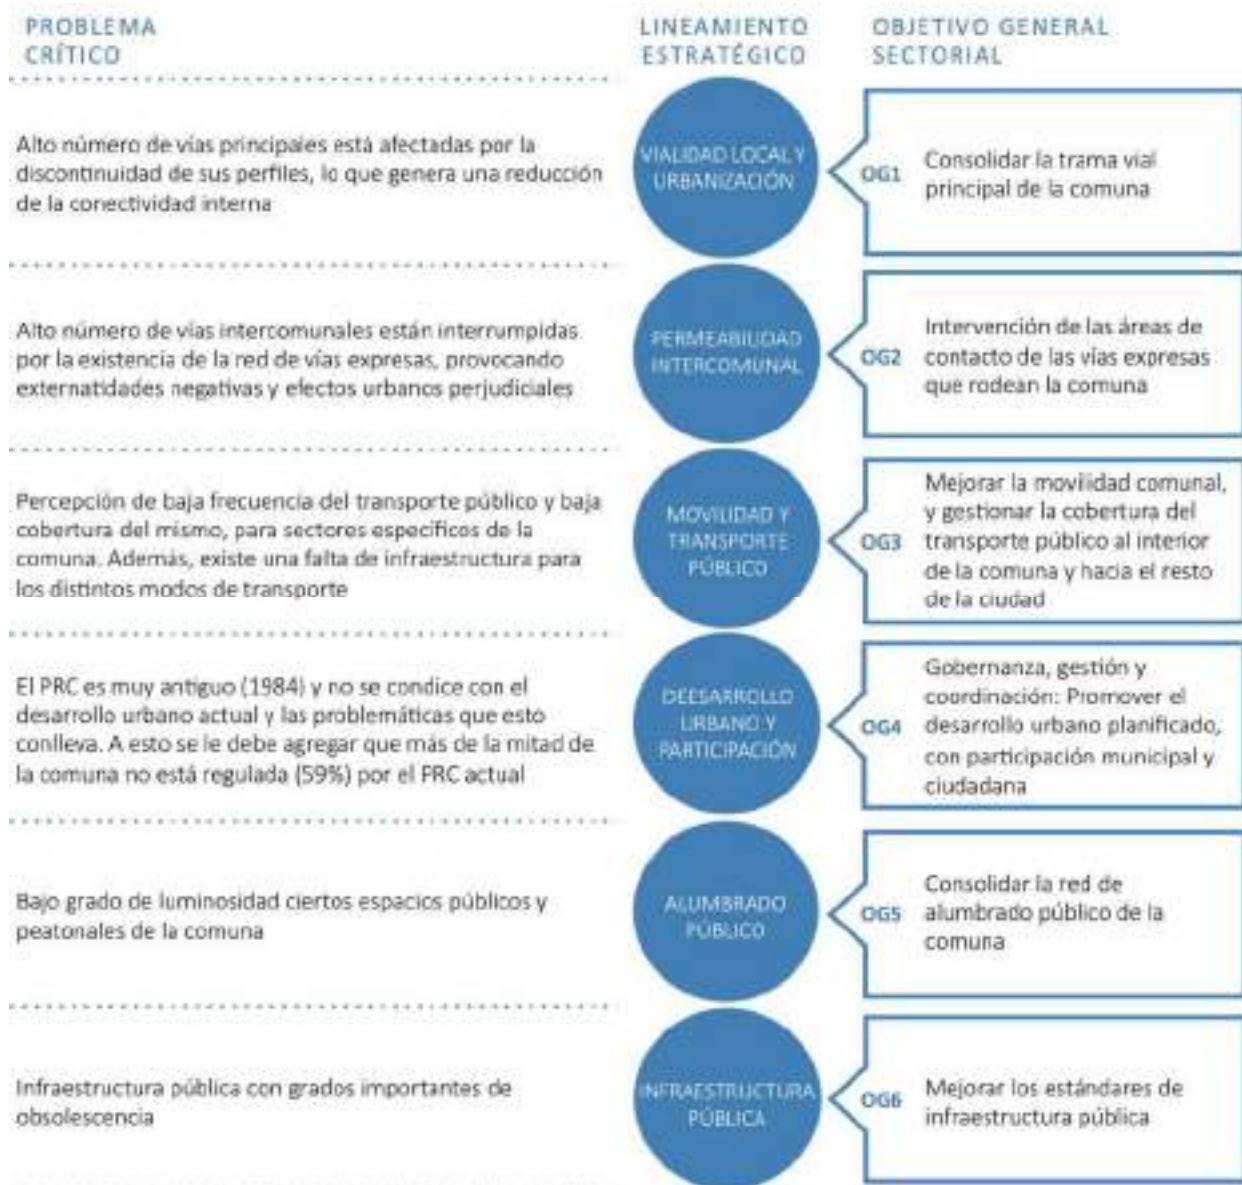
| PROBLEMA CRÍTICO | LINEAMIENTO ESTRATÉGICO | OBJETIVO GENERAL SECTORIAL |
|---|---|---|
| Alto número de vías principales está afectadas por la discontinuidad de sus perfiles, lo que genera una reducción de la conectividad interna | VIALIDAD LOCAL Y URBANIZACIÓN | OG1 Consolidar la trama vial principal de la comuna |
| Alto número de vías intercomunales están interrumpidas por la existencia de la red de vías expresas, provocando externatidades negativas y efectos urbanos perjudiciales | PERMEABILIDAD INTERCOMUNAL | OG2 Intervención de las áreas de contacto de las vías expresas que rodean la comuna |
| Percepción de baja frecuencia del transporte público y baja cobertura del mismo, para sectores específicos de la comuna. Además, existe una falta de infraestructura para los distintos modos de transporte | MOVILIDAD Y TRANSPORTE PÚBLICO | OG3 Mejorar la movilidad comunal, y gestionar la cobertura del transporte público al interior de la comuna y hacia el resto de la ciudad |
| El PRC es muy antiguo (1984) y no se condice con el desarrollo urbano actual y las problemáticas que esto conlleva. A esto se le debe agregar que más de la mitad de la comuna no está regulada (59%) por el PRC actual | DEESARROLLO URBANO Y PARTICIPACIÓN | OG4 Gobernanza, gestión y coordinación: Promover el desarrollo urbano planificado, con participación municipal y ciudadana |
| Bajo grado de luminosidad ciertos espacios públicos y peatonales de la comuna | ALUMBRADO PÚBLICO | OG5 Consolidar la red de alumbrado público de la comuna |
| Infraestructura pública con grados importantes de obsolescencia | INFRAESTRUCTURA PÚBLICA | OG6 Mejorar los estándares de infraestructura pública |